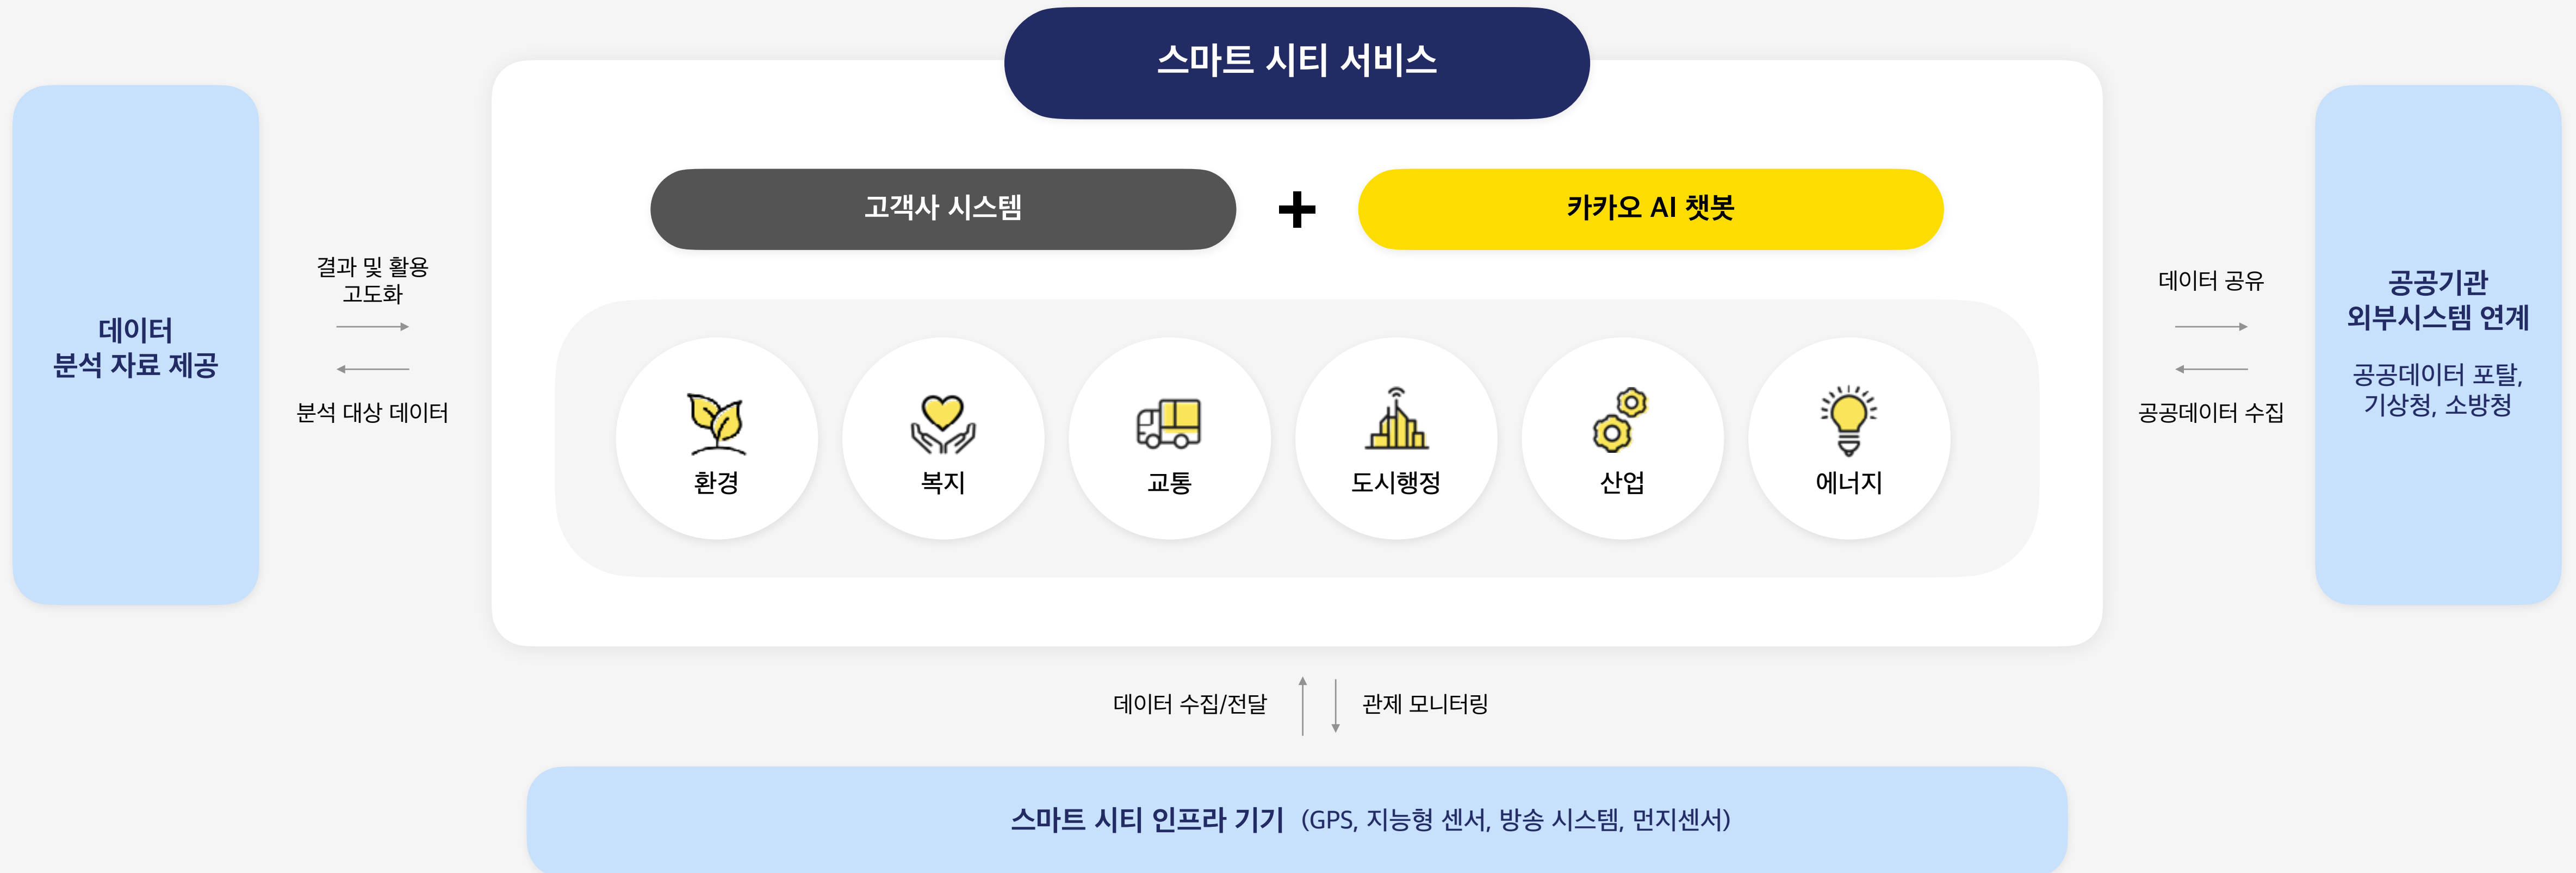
데이터
분석 자료 제공

결과 및 활용
고도화

분석 대상 데이터

스마트 시티 서비스

고객사 시스템

+

카카오 AI 챗봇

환경

복지

교통

도시행정

산업

에너지

데이터 공유

공공데이터 수집

공공기관
외부시스템 연계

공공데이터 포탈,
기상청, 소방청

데이터 수집/전달

관제 모니터링

스마트 시티 인프라 기기 (GPS, 지능형 센서, 방송 시스템, 먼지센서)